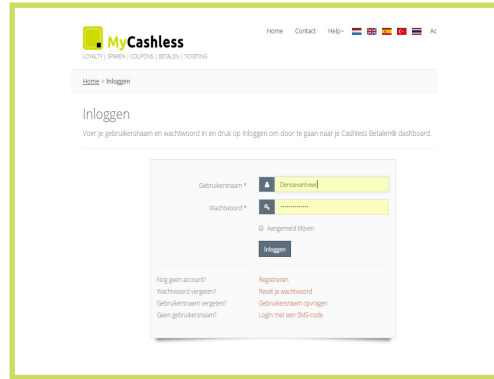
MyCashless
LOYALTY | SPAREN | COUPONS | BETALEN | TICKETING

Home Contact Help▾ Ac

Home > Inloggen

Inloggen

Voer je gebruikersnaam en wachtwoord in en druk op Inloggen om door te gaan naar je Cashless Betalen® dashboard.

Gebruikersnaam * Densevanveer

Wachtwoord * ••••••••••••

Aangemeld blijven

Inloggen

Nog geen account? Registreren
Wachtwoord vergeten? Reset je wachtwoord
Gebruikersnaam vergeten? Gebruikersnaam opvragen
Geen gebruikersnaam? Login met een SMS-code